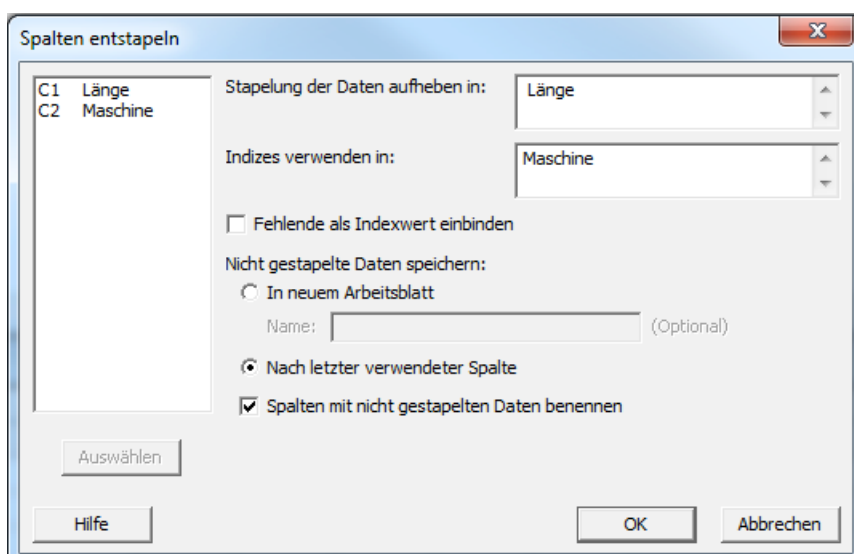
Spalten entstapeln

C1 Länge
C2 Maschine

Stapelung der Daten aufheben in: Länge

Indizes verwenden in: Maschine

Fehlende als Indexwert einbinden

Nicht gestapelte Daten speichern:

In neuem Arbeitsblatt

Name: (Optional)

Nach letzter verwendeter Spalte

Spalten mit nicht gestapelten Daten benennen

Auswählen

Hilfe

OK

Abbrechen